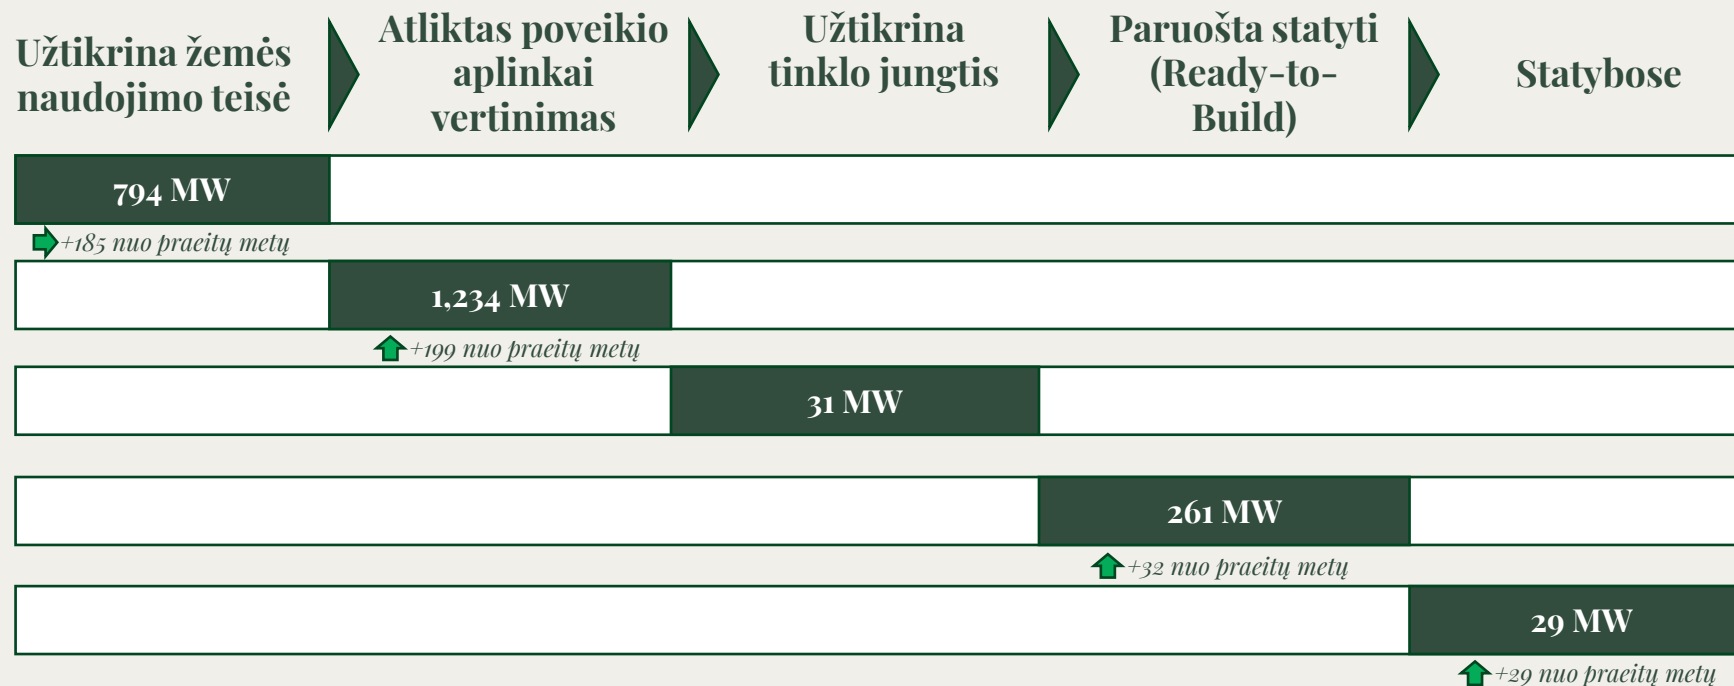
Užtikrina žemės naudojimo teisė

Atliktas poveikio aplinkai vertinimas

Užtikrina tinklo jungtis

Paruošta statyti (Ready-to-Build)

Statybose

794 MW

+185 nuo praeitų metų

1,234 MW

+199 nuo praeitų metų

31 MW

261 MW

+32 nuo praeitų metų

29 MW

+29 nuo praeitų metų